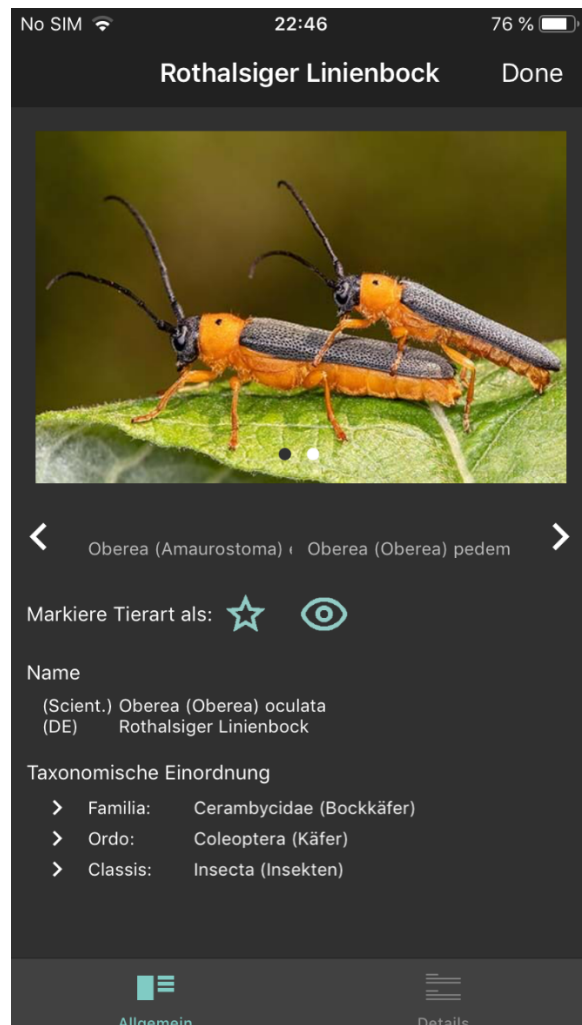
No SIM 22:46 76 %

Rothalsiger Linienbock Done

Oberea (Amaurostoma) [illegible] Oberea (Oberea) pedem

Markiere Tierart als:

Name

(Scient.) Oberea (Oberea) oculata
(DE) Rothalsiger Linienbock

Taxonomische Einordnung

Familia: Cerambycidae (Bockkäfer)
Ordo: Coleoptera (Käfer)
Classis: Insecta (Insekten)

Allgemein Details